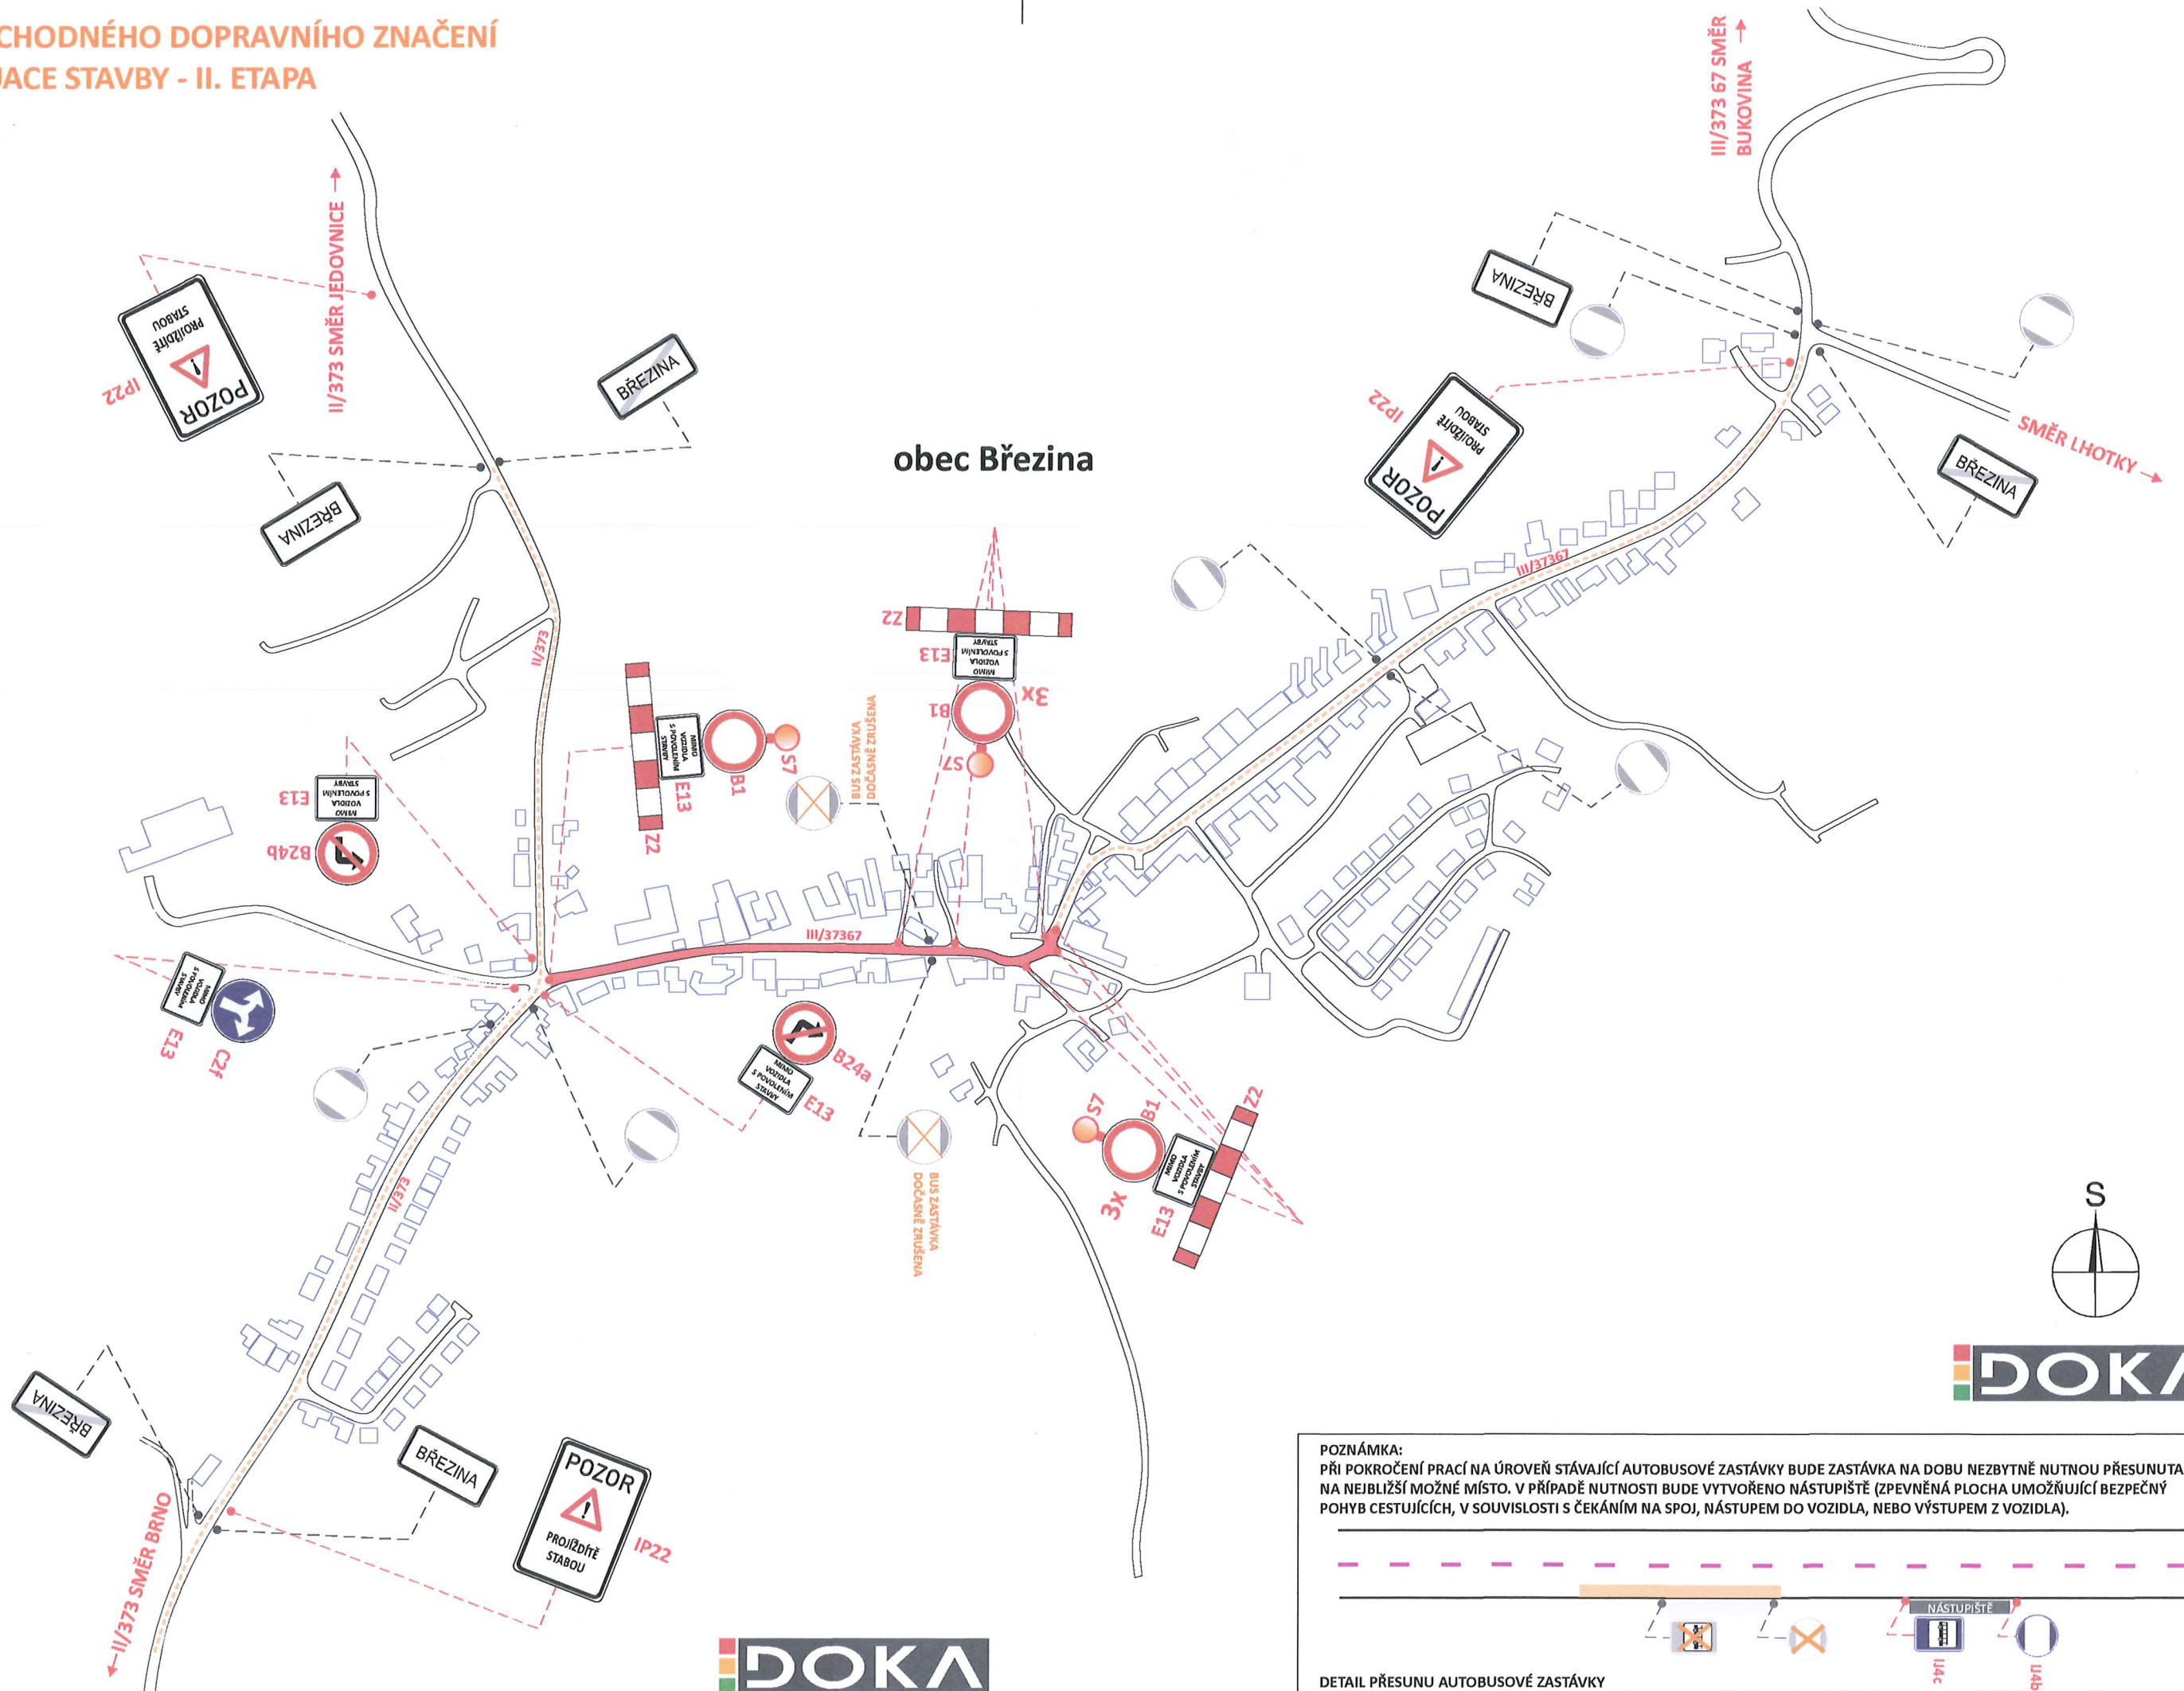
CHODNÉHO DOPRAVNÍHO ZNAČENÍ
ACE STAVBY - II. ETAPA

II/373 SMĚR JEDOVNICE →

III/373 67 SMĚR BUKOVINA →

obec Březina

SMĚR LHOTKY →

POZOR
PROJÍŽDĚJTE STABOU
IP22

BŘEZINA

BŘEZINA

BŘEZINA

POZOR
PROJÍŽDĚJTE STABOU
IP22

BŘEZINA

II/373

III/37367

Z2

MIMO VOZIDLA S POVOLENÍM STAVBY
E13

3x

B1

S7

MIMO VOZIDLA S POVOLENÍM STAVBY
E13

B1

S7

Z2

BUS ZASTÁVKA DOČASNĚ ZRUŠENA

MIMO VOZIDLA S POVOLENÍM STAVBY
E13

B24b

III/37367

MIMO VOZIDLA S POVOLENÍM STAVBY
E13

C2f

B24a

MIMO VOZIDLA S POVOLENÍM STAVBY
E13

BUS ZASTÁVKA DOČASNĚ ZRUŠENA

S7

B1

Z2

MIMO VOZIDLA S POVOLENÍM STAVBY

3x

E13

II/373

S

DOKA

BŘEZINA

BŘEZINA

POZOR
PROJÍŽDĚJTE STABOU
IP22

←II/373 SMĚR BRNO

DOKA

POZNÁMKA:
PŘI POKROČENÍ PRACÍ NA ÚROVEŇ STÁVAJÍCÍ AUTOBUSOVÉ ZASTÁVKY BUDE ZASTÁVKA NA DOBU NEZBYTNĚ NUTNOU PŘESUNUTA NA NEJBLIŽŠÍ MOŽNÉ MÍSTO. V PŘÍPADĚ NUTNOSTI BUDE VYTVOŘENO NÁSTUPIŠTĚ (ZPEVNĚNÁ PLOCHA UMOŽŇUJÍCÍ BEZPEČNÝ POHYB CESTUJÍCÍCH, V SOUVISLOSTI S ČEKÁNÍM NA SPOJ, NÁSTUPEM DO VOZIDLA, NEBO VÝSTUPEM Z VOZIDLA).

NÁSTUPIŠTĚ

IJ4c

IJ4b

DETAIL PŘESUNU AUTOBUSOVÉ ZASTÁVKY